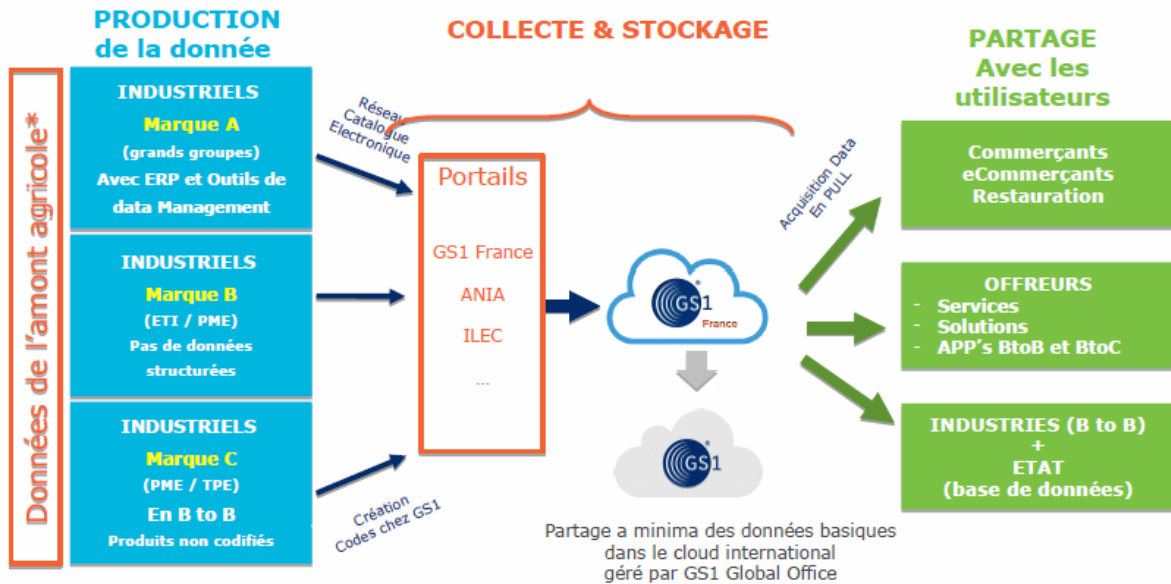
PRODUCTION de la donnée

COLLECTE & STOCKAGE

PARTAGE Avec les utilisateurs

Données de l'amont agricole*

INDUSTRIELS
Marque A
(grands groupes)
Avec ERP et Outils de data Management

INDUSTRIELS
Marque B
(ETI / PME)
Pas de données structurées

INDUSTRIELS
Marque C
(PME / TPE)
En B to B
Produits non codifiés

Réseau Catalogue Electronique

Création Codes chez GS1

Portails

GS1 France

ANIA

ILEC

...

GS1 France

GS1

Acquisition Data En PULL

Commerçants
eCommerçants
Restauration

OFFREURS
- Services
- Solutions
- APP's BtoB et BtoC

INDUSTRIES (B to B)
+
ETAT
(base de données)

Partage a minima des données basiques dans le cloud international géré par GS1 Global Office